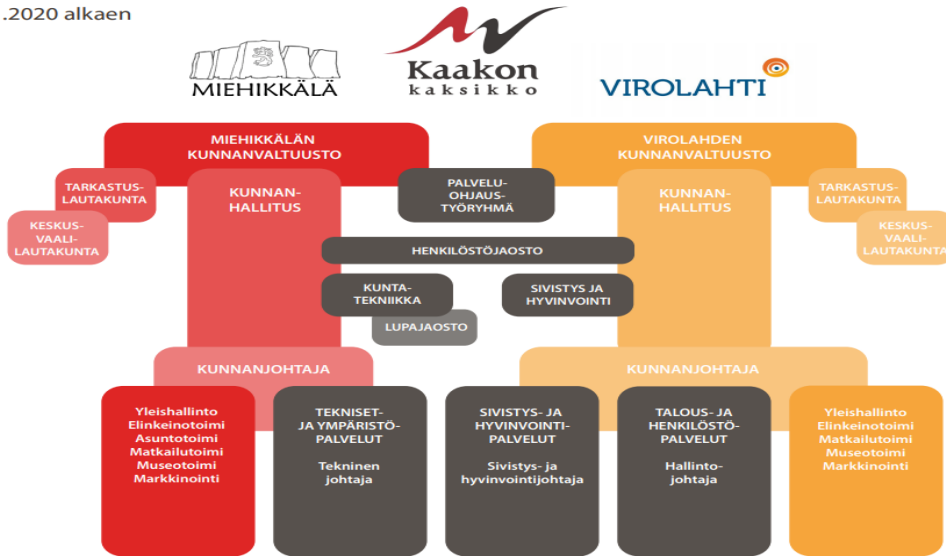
.2020 alkaen

MIEHIKKÄLÄ

Kaakon kaksikko

VIROLAHTI

MIEHIKKÄLÄN KUNNANVALTUUSTO

VIROLAHDEN KUNNANVALTUUSTO

TARKASTUSLAUTAKUNTA

KESKUSVAALILAUTAKUNTA

KUNNANHALLITUS

PALVELUOHJAUSTYÖRYHMÄ

KUNNANHALLITUS

TARKASTUSLAUTAKUNTA

KESKUSVAALILAUTAKUNTA

HENKILÖSTÖJAOSTO

KUNTATEKNIIKKA

SIVISTYS JA HYVINVOINTI

LUPAJAOSTO

KUNNANJOHTAJA

KUNNANJOHTAJA

Yleishallinto
Elinkeinotoimi
Asuntotoimi
Matkailutoimi
Museotoimi
Markkinointi

TEKNISET- JA YMPÄRISTÖPALVELUT

Tekninen johtaja

SIVISTYS- JA HYVINVOINTIPALVELUT

Sivistys- ja hyvinvointijohtaja

TALOUS- JA HENKILÖSTÖPALVELUT

Hallintojohtaja

Yleishallinto
Elinkeinotoimi
Matkailutoimi
Museotoimi
Markkinointi